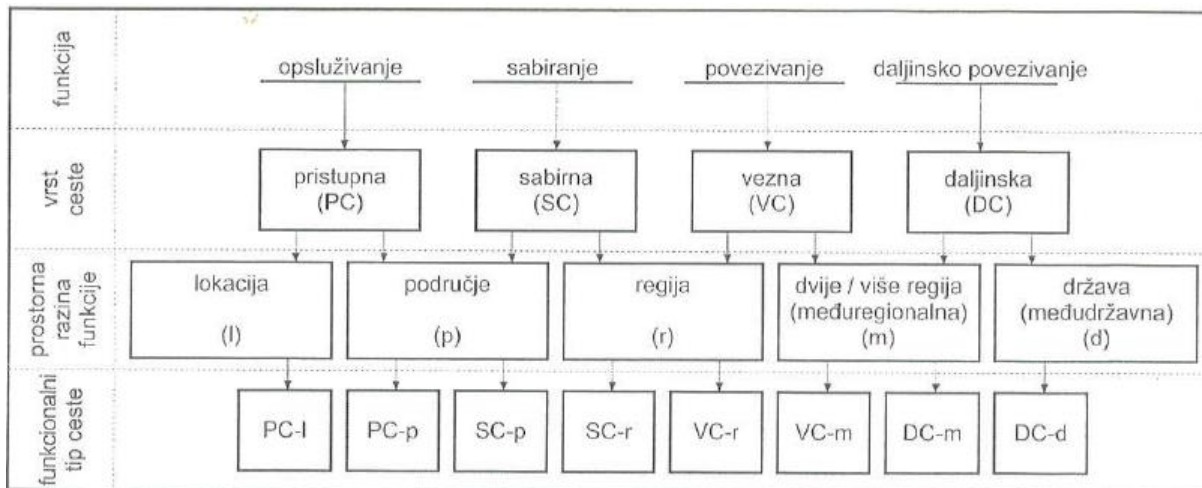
funkcija

opsluživanje

sabiranje

povezivanje

daljinsko povezivanje

vrst ceste

pristupna (PC)

sabirna (SC)

vezna (VC)

daljinska (DC)

prostorna razina funkcije

lokacija (l)

područje (p)

regija (r)

dvije / više regija (međuregionalna) (m)

država (međudržavna) (d)

funkcionalni tip ceste

PC-l

PC-p

SC-p

SC-r

VC-r

VC-m

DC-m

DC-d